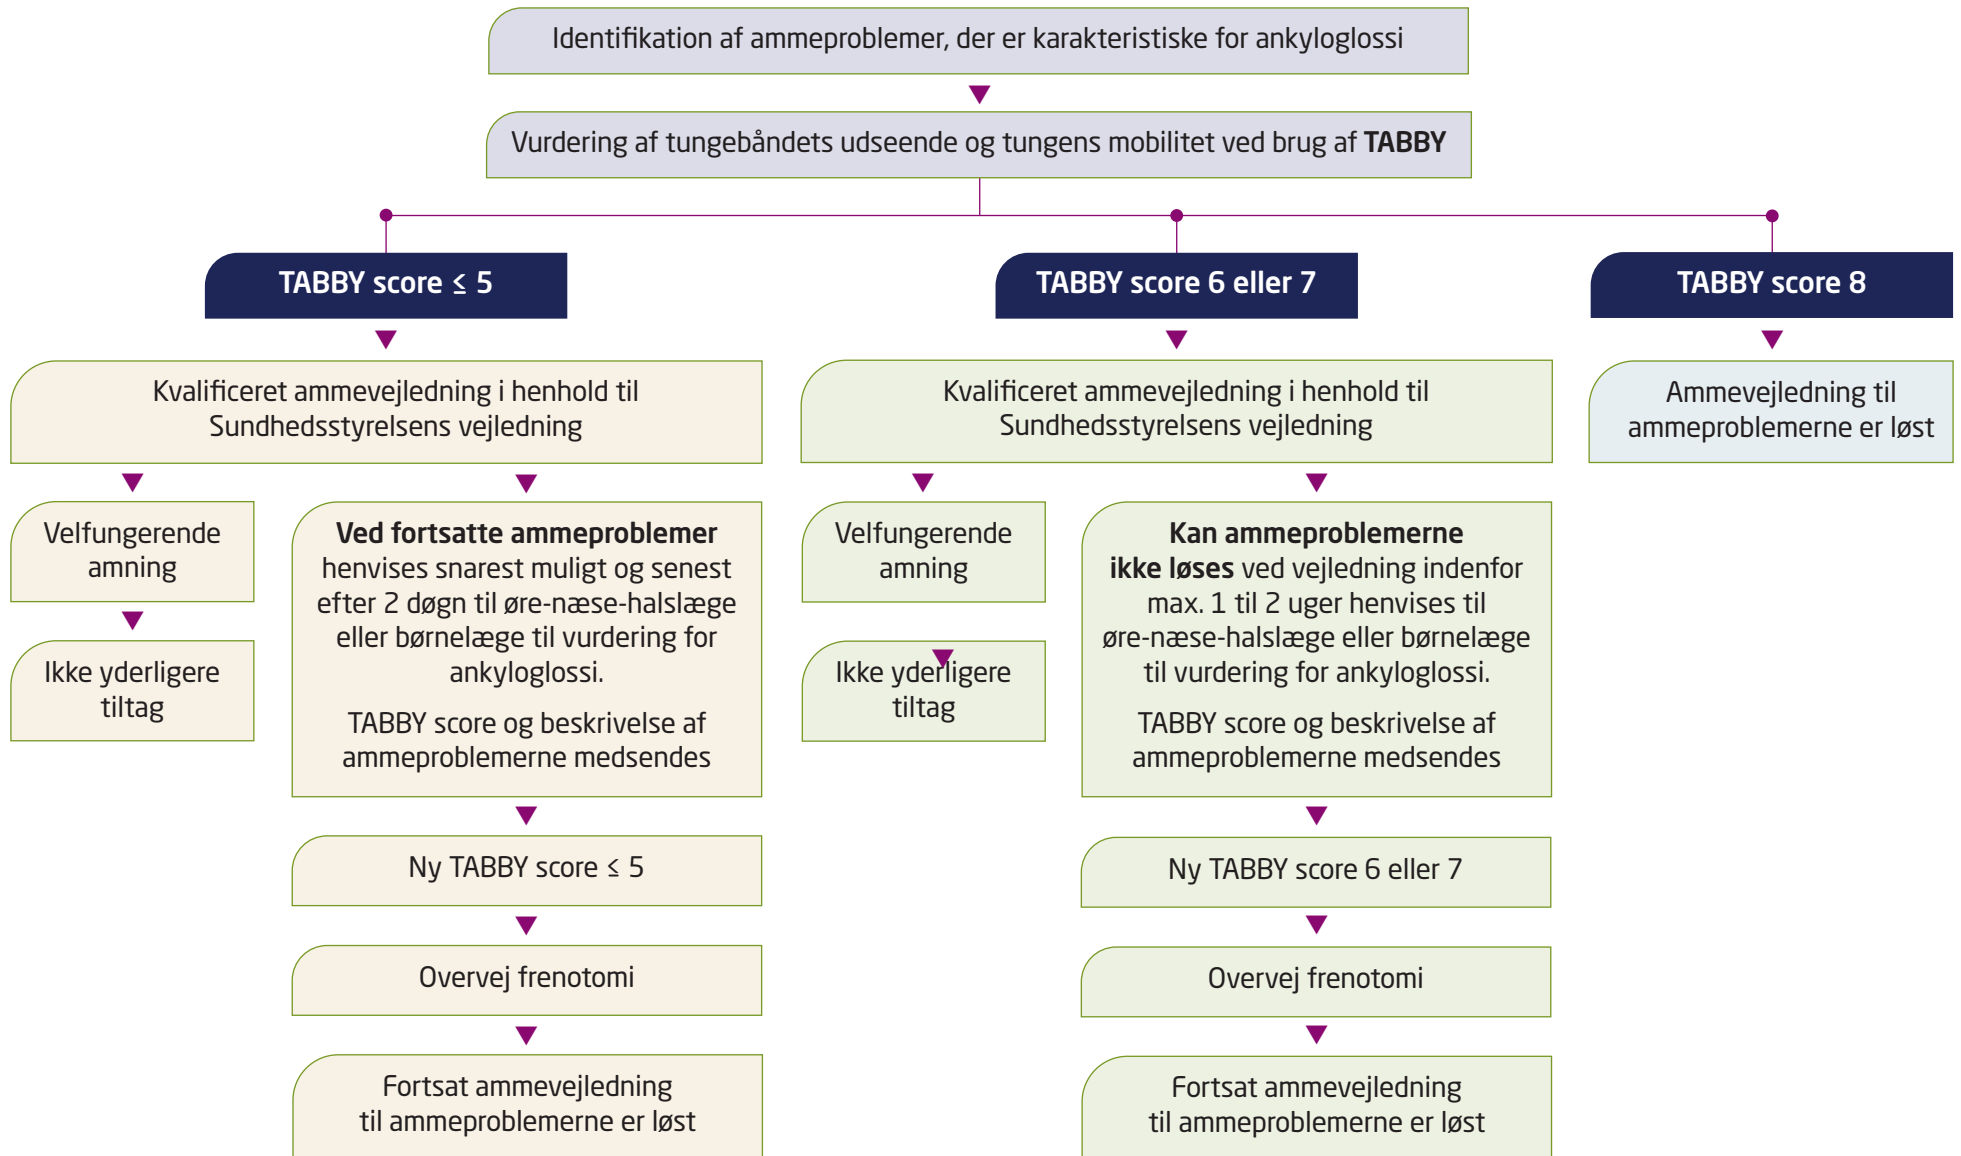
Identifikation af ammeproblemer, der er karakteristiske for ankyloglossi

Vurdering af tungebåndets udseende og tungens mobilitet ved brug af **TABBY**

TABBY score $\leq$ 5

Kvalificeret ammevejledning i henhold til Sundhedsstyrelsens vejledning

Velfungerende amning

Ikke yderligere tiltag

**Ved fortsatte ammeproblemer** henvises snarest muligt og senest efter 2 døgn til øre-næse-halslæge eller børnelæge til vurdering for ankyloglossi.

TABBY score og beskrivelse af ammeproblemerne medsendes

Ny TABBY score $\leq$ 5

Overvej frenotomi

Fortsat ammevejledning til ammeproblemerne er løst

TABBY score 6 eller 7

Kvalificeret ammevejledning i henhold til Sundhedsstyrelsens vejledning

Velfungerende amning

Ikke yderligere tiltag

**Kan ammeproblemerne ikke løses** ved vejledning indenfor max. 1 til 2 uger henvises til øre-næse-halslæge eller børnelæge til vurdering for ankyloglossi.

TABBY score og beskrivelse af ammeproblemerne medsendes

Ny TABBY score 6 eller 7

Overvej frenotomi

Fortsat ammevejledning til ammeproblemerne er løst

TABBY score 8

Ammevejledning til ammeproblemerne er løst